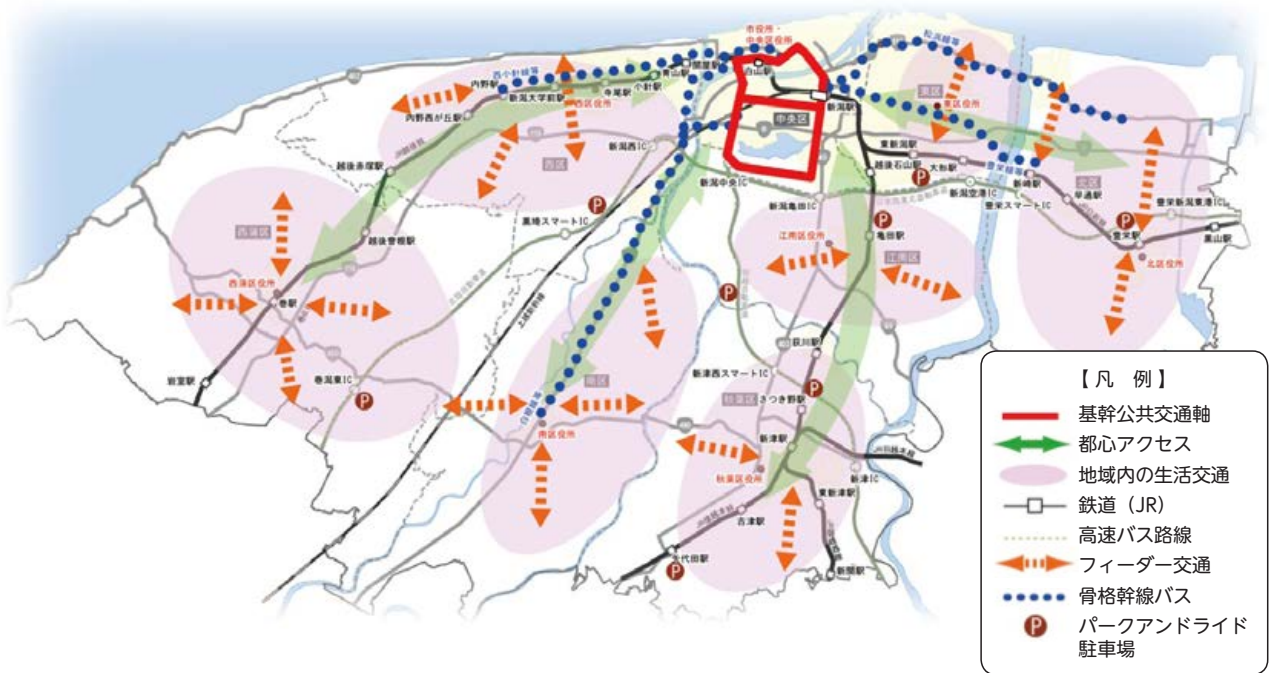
市役所・中央区役所
白山駅
関屋駅
青山駅
小針駅
寺尾駅
新潟大学前駅
内野駅
内野西が丘駅
西区役所
西区
新潟西IC
越後赤塚駅
越後曽根駅
西蒲区
西蒲区役所
巻駅
巻潟東IC
岩室駅
黒埼スマートIC
新潟中央IC
中央区
新潟駅
東区
東区役所
東新潟駅
越後石山駅
大形駅
新潟空港IC
豊栄スマートIC
新崎駅
早通駅
北区
豊栄駅
豊栄新潟東港IC
黒山駅
北区役所
新潟亀田IC
亀田駅
江南区役所
江南区
荻川駅
新津西スマートIC
さつき野駅
秋葉区
秋葉区役所
新津駅
東新津駅
新津IC
古津駅
矢代田駅
新関駅
南区
南区役所
【凡 例】
基幹公共交通軸
都心アクセス
地域内の生活交通
鉄道（JR）
高速バス路線
フィーダー交通
骨格幹線バス
パークアンドライド駐車場